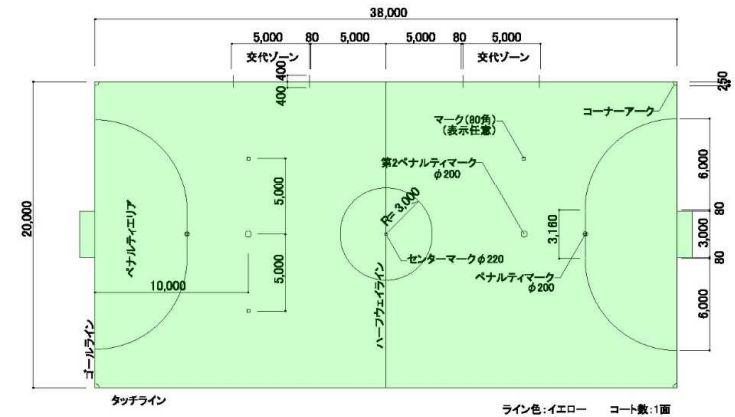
38,000

5,000 80 5,000 5,000 80 5,000

交代ゾーン 交代ゾーン

400 400

250

マーク(80角) (表示任意)

コーナーアーク

第2ペナルティマーク φ200

6,000

20,000

ペナルティエリア

5,000

R=3,000

3,160

80 3,000 80

5,000

センターマークφ220

10,000

ペナルティマーク φ200

ハーフウェイライン

6,000

ゴールライン

タッチライン

ライン色:イエロー コート数:1面